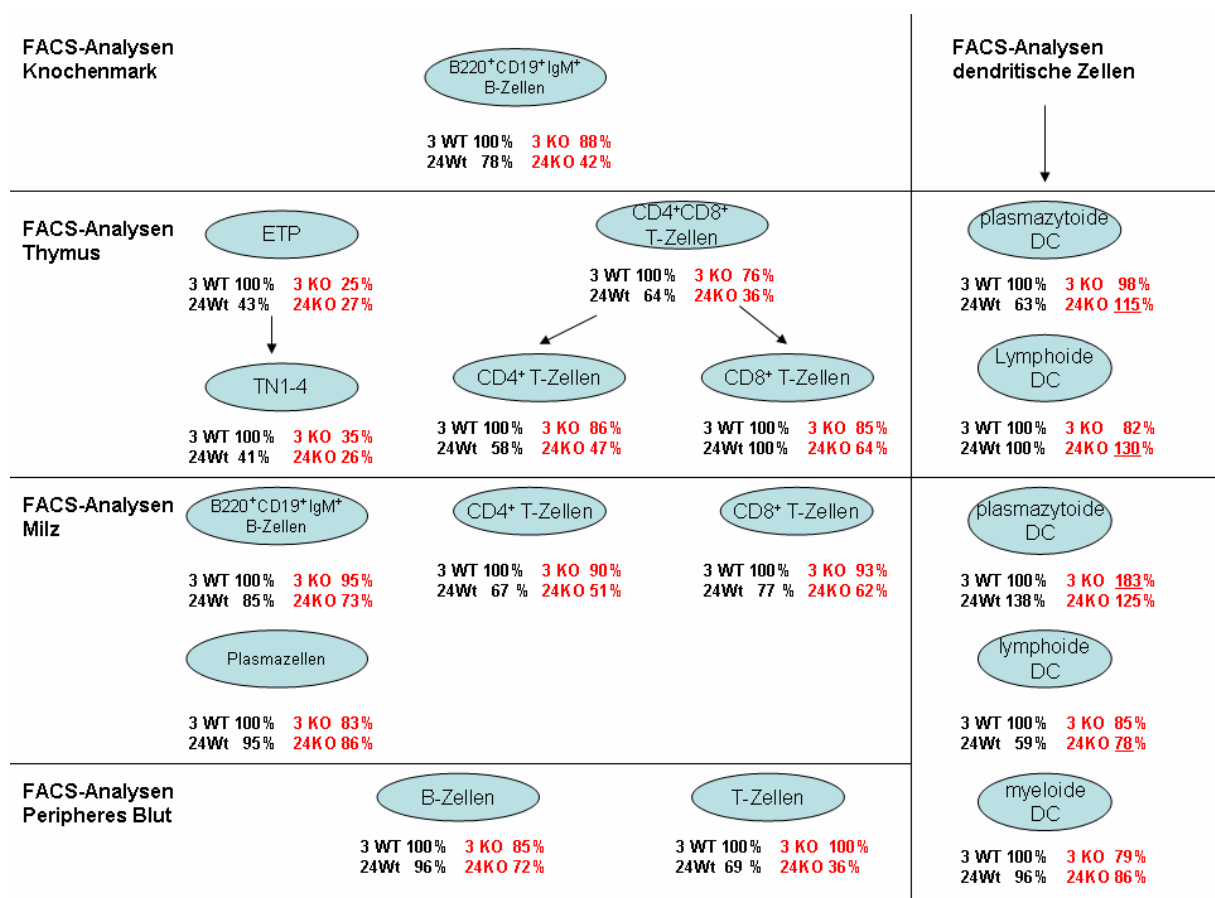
FACS-Analysen Knochenmark

$B220^+CD19^+IgM^+$ B-Zellen

3 WT 100% 3 KO 88%
24Wt 78% 24KO 42%

FACS-Analysen Thymus

ETP

3 WT 100% 3 KO 25%
24Wt 43% 24KO 27%

TN1-4

3 WT 100% 3 KO 35%
24Wt 41% 24KO 26%

$CD4^+CD8^+$ T-Zellen

3 WT 100% 3 KO 76%
24Wt 64% 24KO 36%

$CD4^+$ T-Zellen

3 WT 100% 3 KO 86%
24Wt 58% 24KO 47%

$CD8^+$ T-Zellen

3 WT 100% 3 KO 85%
24Wt 100% 24KO 64%

FACS-Analysen Milz

$B220^+CD19^+IgM^+$ B-Zellen

3 WT 100% 3 KO 95%
24Wt 85% 24KO 73%

Plasmazellen

3 WT 100% 3 KO 83%
24Wt 95% 24KO 86%

$CD4^+$ T-Zellen

3 WT 100% 3 KO 90%
24Wt 67 % 24KO 51%

$CD8^+$ T-Zellen

3 WT 100% 3 KO 93%
24Wt 77 % 24KO 62%

FACS-Analysen Peripheres Blut

B-Zellen

3 WT 100% 3 KO 85%
24Wt 96% 24KO 72%

T-Zellen

3 WT 100% 3 KO 100%
24Wt 69 % 24KO 36%

FACS-Analysen dendritische Zellen

plasmazytoide DC

3 WT 100% 3 KO 98%
24Wt 63% 24KO 115%

Lymphoide DC

3 WT 100% 3 KO 82%
24Wt 100% 24KO 130%

plasmazytoide DC

3 WT 100% 3 KO 183%
24Wt 138% 24KO 125%

lymphoide DC

3 WT 100% 3 KO 85%
24Wt 59% 24KO 78%

myeloide DC

3 WT 100% 3 KO 79%
24Wt 96% 24KO 86%